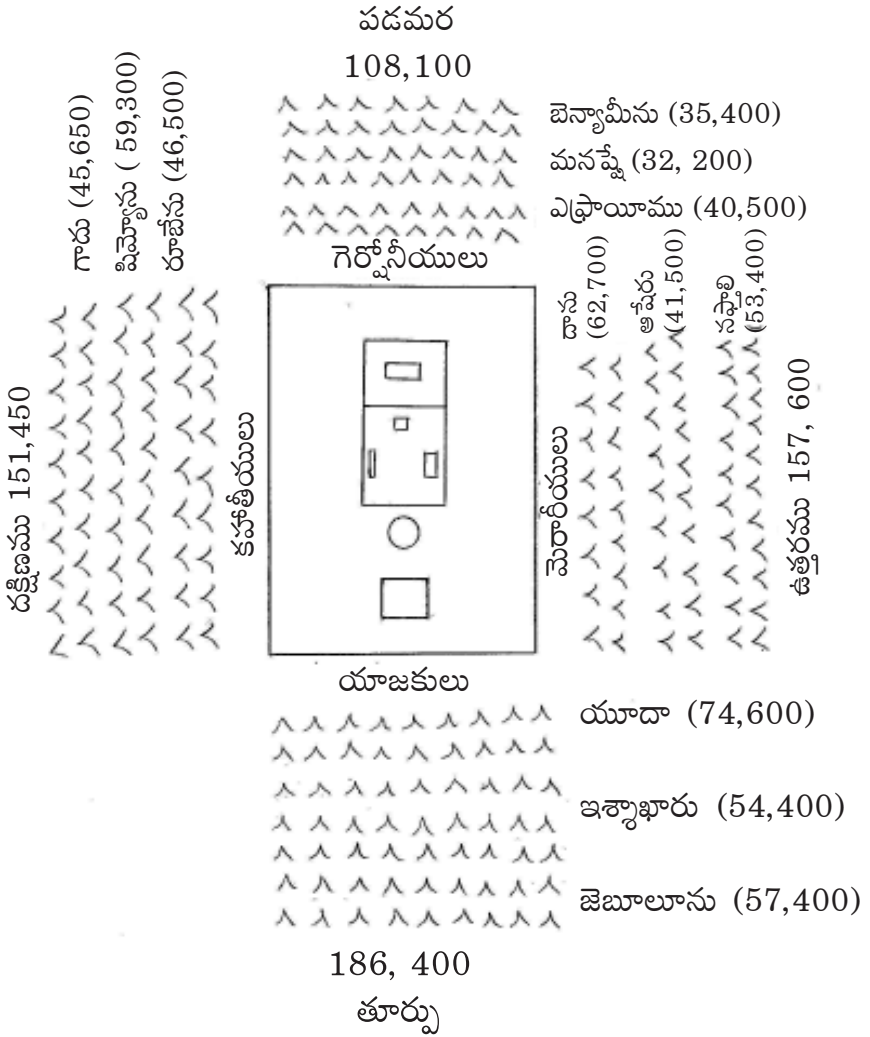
పడమర
108,100

బెన్యామీను (35,400)
మనష్షే (32, 200)
ఎఫ్రాయీము (40,500)

గెర్షోనీయులు

గాదు (45,650)
షిమ్యోను ( 59,300)
రూబేను (46,500)

దక్షిణము 151,450

కహాతీయులు

దాను (62,700)
ఆషేరు (41,500)
నఫ్తాలి (53,400)

మెరారీయులు

ఉత్తరము 157, 600

యాజకులు

యూదా (74,600)
ఇశ్శాఖారు (54,400)
జెబూలూను (57,400)

186, 400
తూర్పు